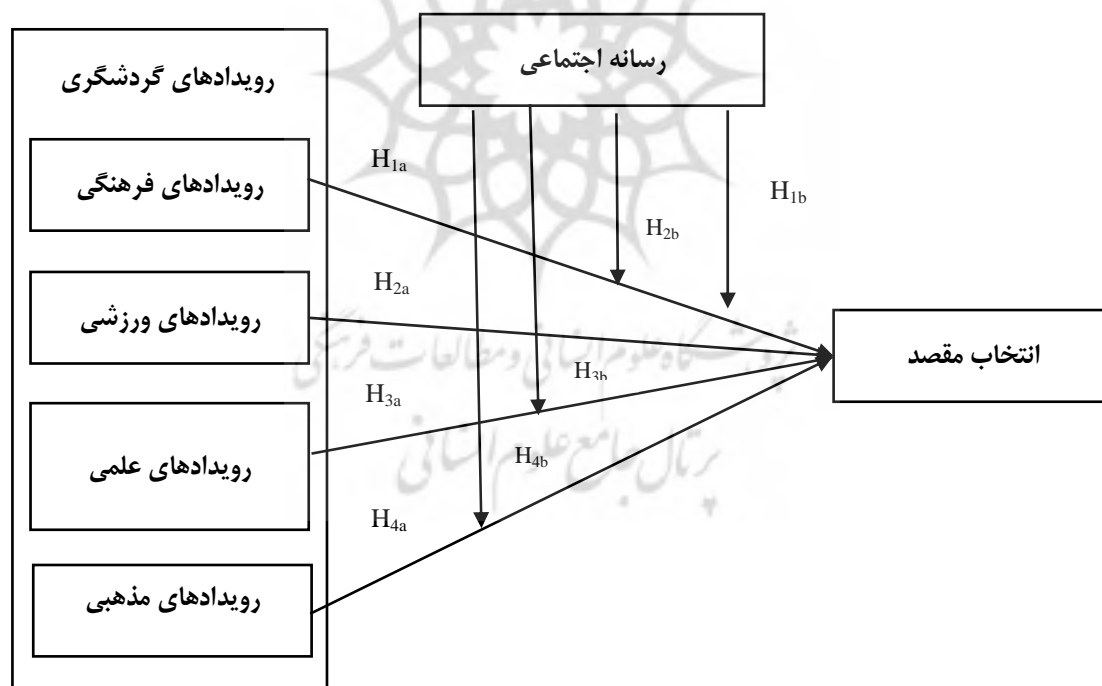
رسانه اجتماعی

رویدادهای گردشگری

رویدادهای فرهنگی

رویدادهای ورزشی

رویدادهای علمی

رویدادهای مذهبی

انتخاب مقصد

$H_{1a}$

$H_{1b}$

$H_{2b}$

$H_{2a}$

$H_{3b}$

$H_{3a}$

$H_{4b}$

$H_{4a}$

پژوهشگاه علوم انسانی و مطالعات فرهنگی
پرتال جامع علوم انسانی